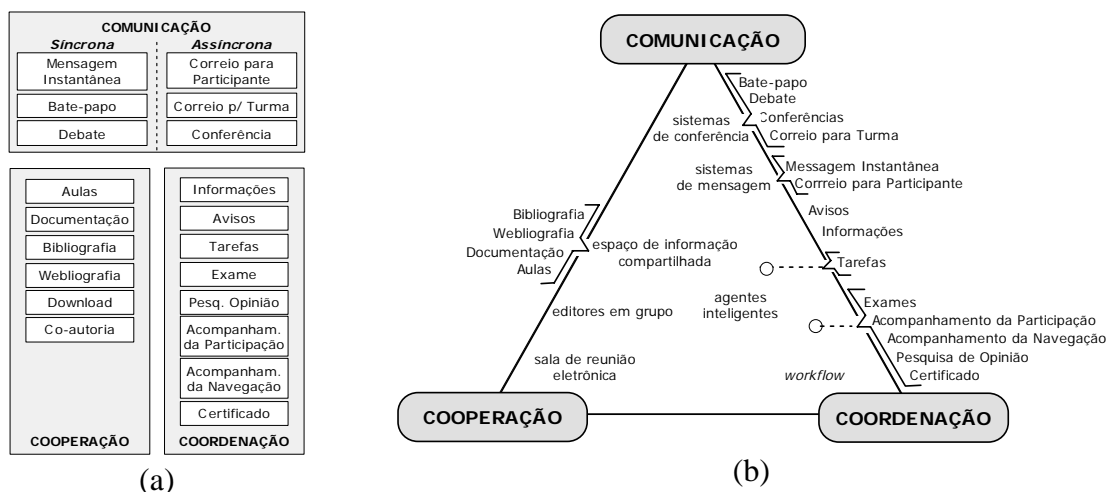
COMUNICAÇÃO
*Síncrona* | *Assíncrona*
Mensagem Instantânea
Correio para Participante
Bate-papo
Correio p/ Turma
Debate
Conferência

Aulas
Documentação
Bibliografia
Webliografia
Download
Co-autoria
COOPERAÇÃO

Informações
Avisos
Tarefas
Exame
Pesq. Opinião
Acompanham. da Participação
Acompanham. da Navegação
Certificado
COORDENAÇÃO

(a)

COMUNICAÇÃO
Bate-papo
Debate
Conferências
Correio para Turma
sistemas de conferência
sistemas de mensagem
Messagem Instantânea
Corrreio para Participante
Avisos
Informações
Bibliografia
Webliografia
Documentação
Aulas
espaço de informação compartilhada
Tarefas
Exames
agentes inteligentes
Acompanhamento da Participação
Acompanhamento da Navegação
editores em grupo
Pesquisa de Opinião
Certificado
sala de reunião eletrônica
*workflow*
COOPERAÇÃO
COORDENAÇÃO

(b)